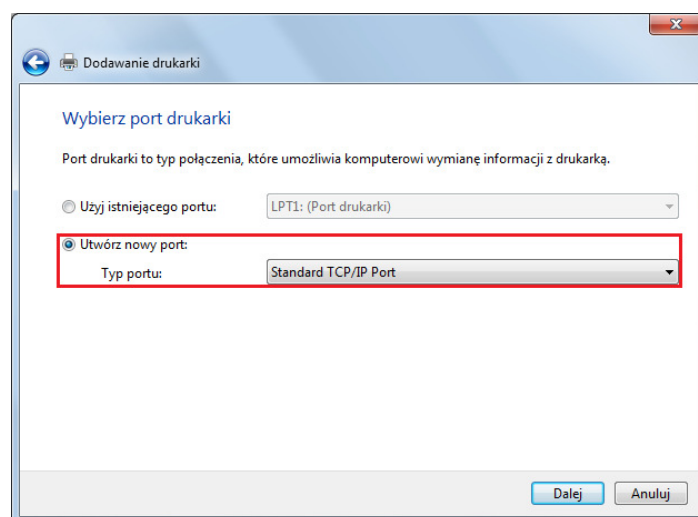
Dodawanie drukarki

Wybierz port drukarki

Port drukarki to typ połączenia, które umożliwia komputerowi wymianę informacji z drukarką.

Użyj istniejącego portu: LPT1: (Port drukarki)

Utwórz nowy port:

Typ portu: Standard TCP/IP Port

Dalej

Anuluj